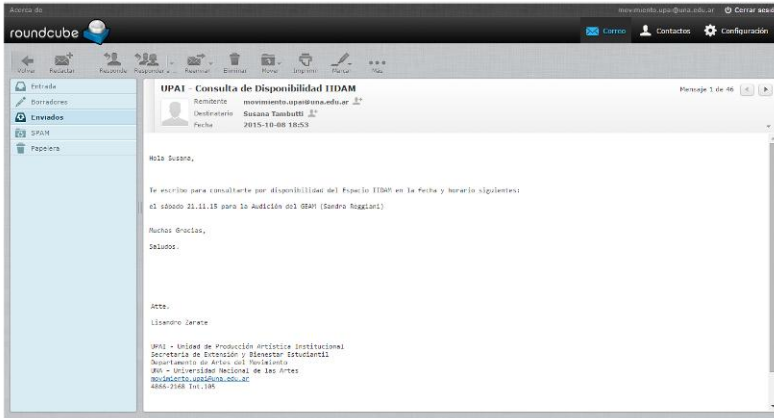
Acerca de

movimiento.upa@una.edu.ar Cerrar sesi

roundcube

Correo Contactos Configuración

Volver Redactar Responder Responder a... Reenviar Eliminar Mover Imprimir Marcar Más

Entrada
Borradores
Enviados
SPAM
Papelera

UPAI - Consulta de Disponibilidad IIDAM

Remitente movimiento.upai@una.edu.ar
Destinatario Susana Tambutti
Fecha 2015-10-08 18:53

Mensaje 1 de 46

Hola Susana,

Te escribo para consultarte por disponibilidad del Espacio IIDAM en la fecha y horario siguientes:

el sábado 21.11.15 para la Audición del GRAM (Sandro Reggiani)

Muchas Gracias,

Saludos.

Atte.

Lisandro Zarate

UPAI - Unidad de Producción Artística Institucional
Secretaría de Extensión y Bienestar Estudiantil
Departamento de Artes del Movimiento
UNA - Universidad Nacional de las Artes
movimiento.upai@una.edu.ar
4866-2148 Int.105